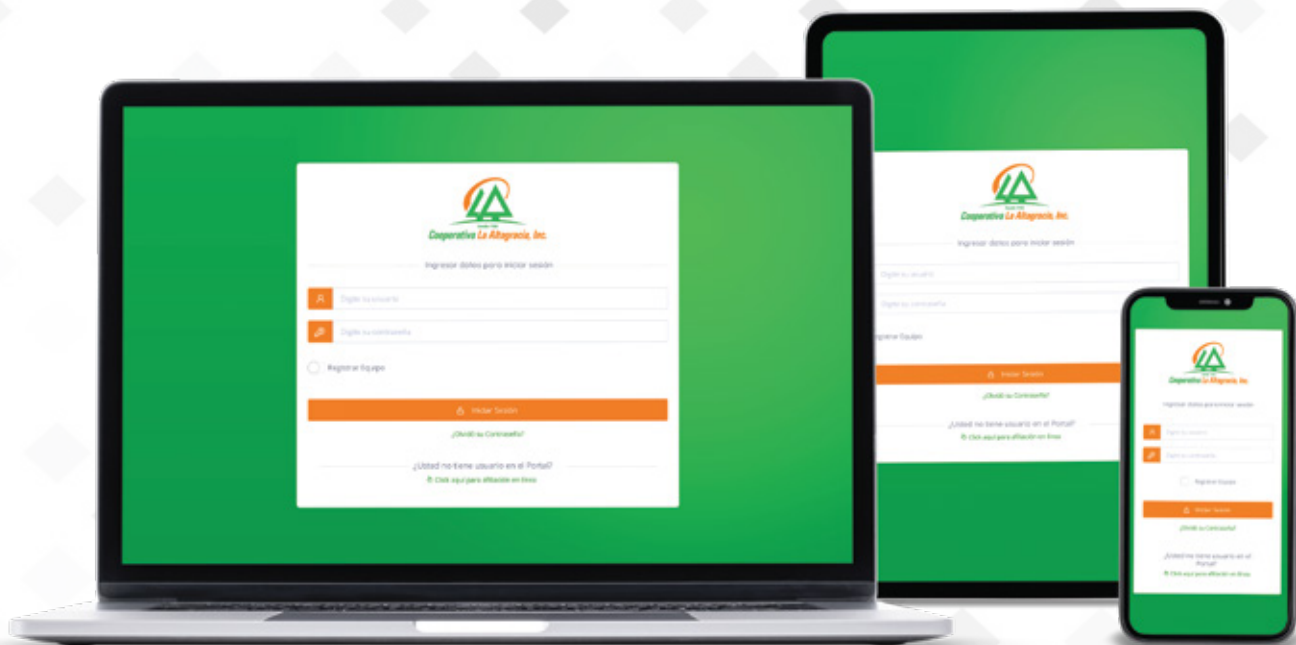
Cooperativa La Altagracia, Inc.

Ingresar datos para iniciar sesión

Digite su usuario

Digite su contraseña

Registrar Equipo

Iniciar Sesión

¿Olvidó su Contraseña?

¿Usted no tiene usuario en el Portal?

Click aquí para afiliación en línea

Cooperativa La Altagracia, Inc.

Ingresar datos para iniciar sesión

Digite su usuario

Digite su contraseña

Registrar Equipo

Iniciar Sesión

¿Olvidó su Contraseña?

¿Usted no tiene usuario en el Portal?

Click aquí para afiliación en línea

Cooperativa La Altagracia, Inc.

Ingresar datos para iniciar sesión

Digite su usuario

Digite su contraseña

Registrar Equipo

Iniciar Sesión

¿Olvidó su Contraseña?

¿Usted no tiene usuario en el Portal?

Click aquí para afiliación en línea